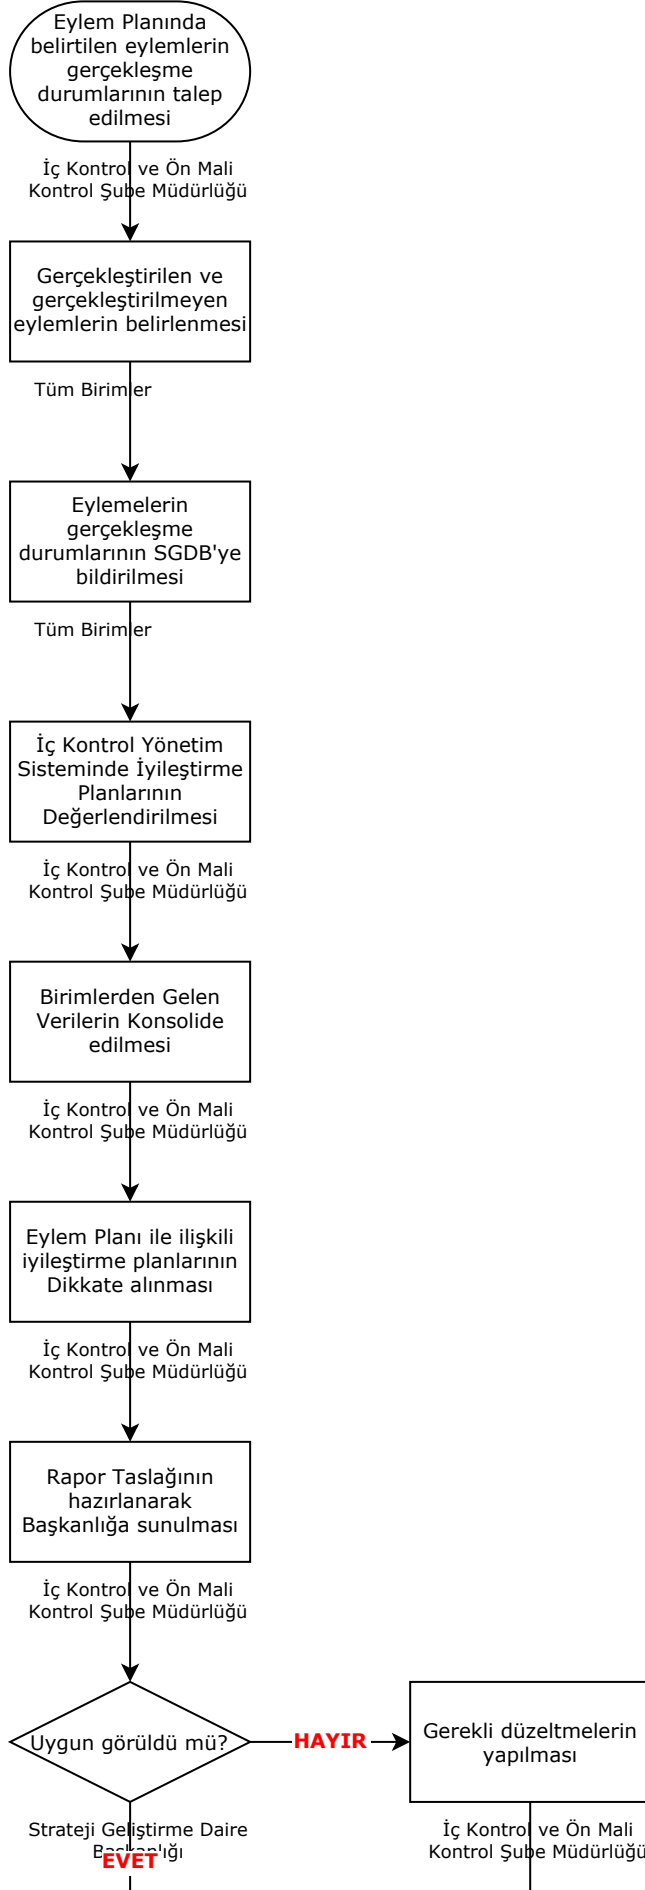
Eylem Planında belirtilen eylemlerin gerçekleşme durumlarının talep edilmesi

İç Kontrol ve Ön Mali Kontrol Şube Müdürlüğü

Gerçekleştirilen ve gerçekleştirilmeyen eylemlerin belirlenmesi

Tüm Birimler

Eylemelerin gerçekleşme durumlarının SGDB'ye bildirilmesi

Tüm Birimler

İç Kontrol Yönetim Sisteminde İyileştirme Planlarının Değerlendirilmesi

İç Kontrol ve Ön Mali Kontrol Şube Müdürlüğü

Birimlerden Gelen Verilerin Konsolide edilmesi

İç Kontrol ve Ön Mali Kontrol Şube Müdürlüğü

Eylem Planı ile ilişkili iyileştirme planlarının Dikkate alınması

İç Kontrol ve Ön Mali Kontrol Şube Müdürlüğü

Rapor Taslağının hazırlanarak Başkanlığa sunulması

İç Kontrol ve Ön Mali Kontrol Şube Müdürlüğü

Uygun görüldü mü?

HAYIR

Gerekli düzeltmelerin yapılması

Strateji Geliştirme Daire Başkanlığı

EVET

İç Kontrol ve Ön Mali Kontrol Şube Müdürlüğü